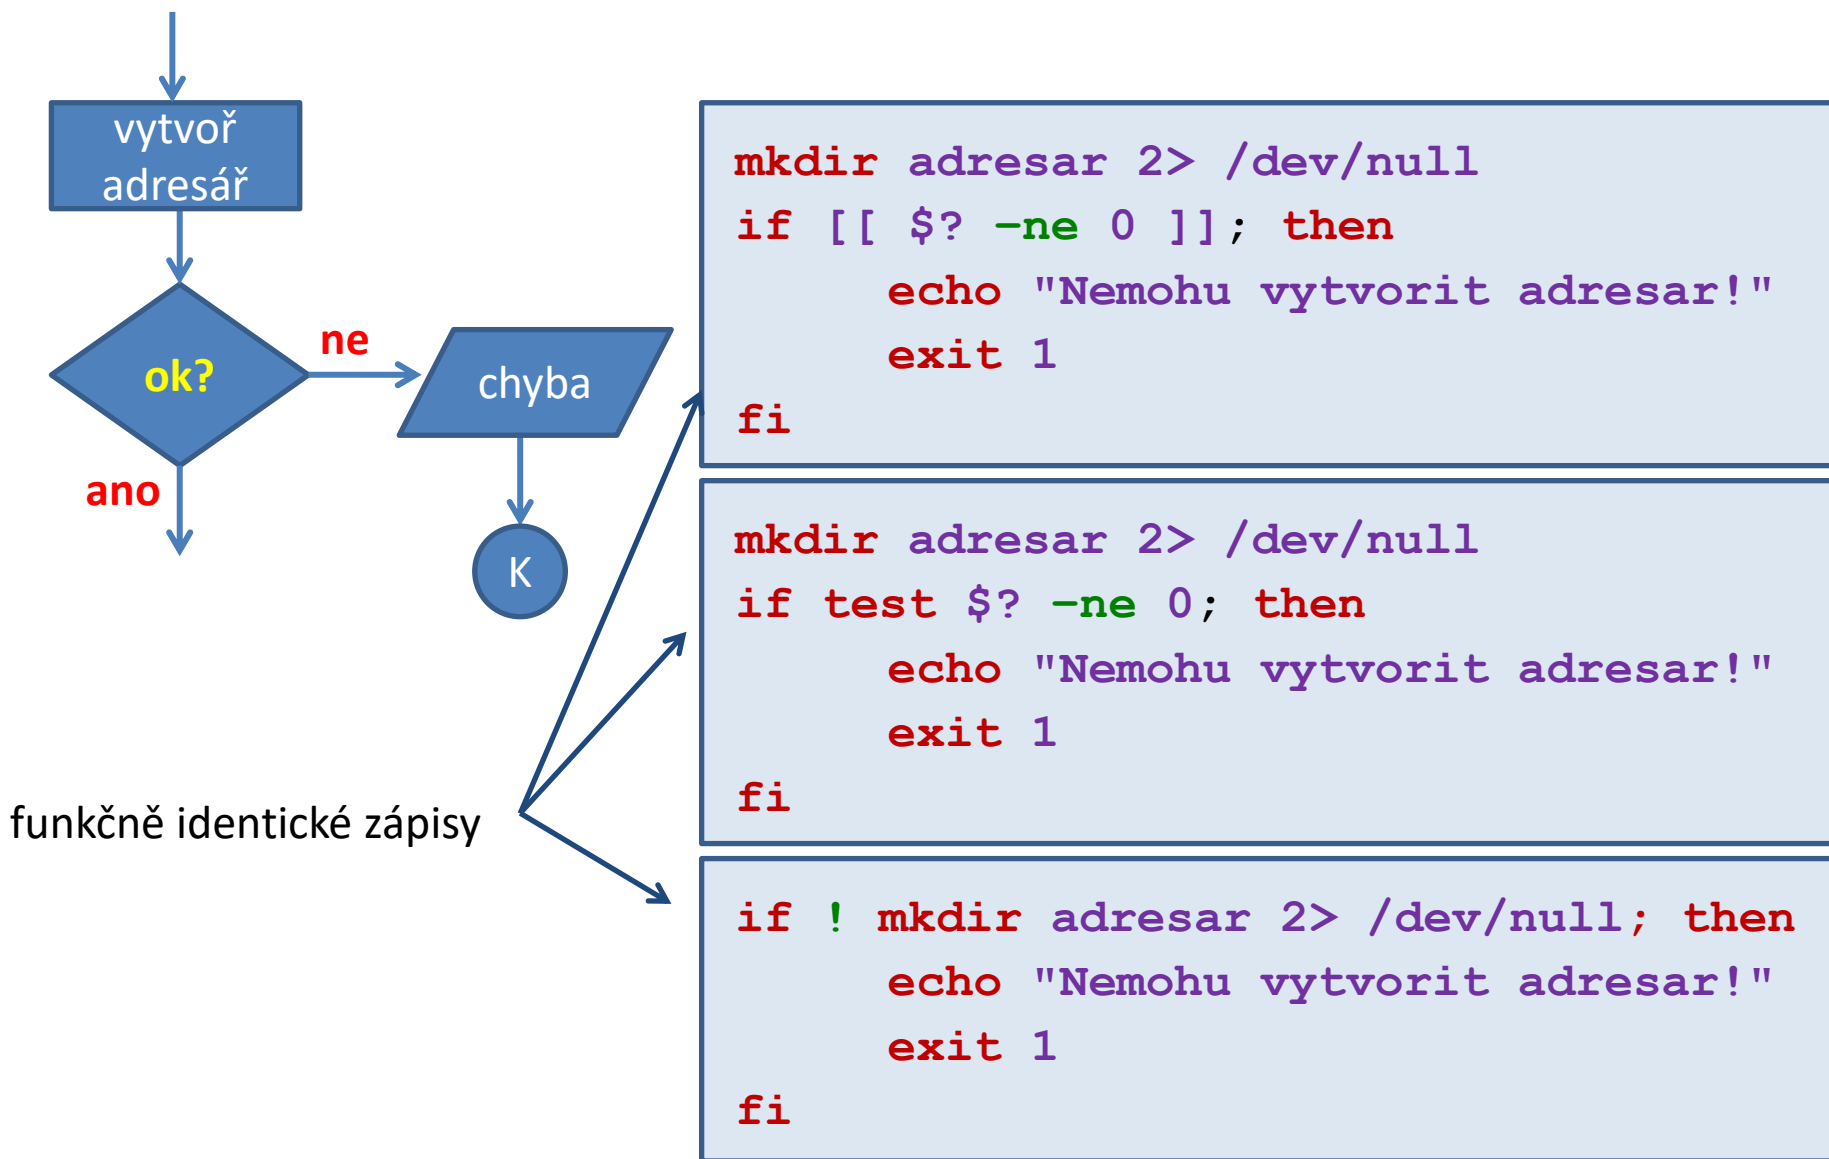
vytvoř adresář

ok?

ne

chyba

ano

K

funkčně identické zápisy

mkdir adresar 2> /dev/null
if [[ $? -ne 0 ]]; then
echo "Nemohu vytvorit adresar!"
exit 1
fi

mkdir adresar 2> /dev/null
if test $? -ne 0; then
echo "Nemohu vytvorit adresar!"
exit 1
fi

if ! mkdir adresar 2> /dev/null; then
echo "Nemohu vytvorit adresar!"
exit 1
fi